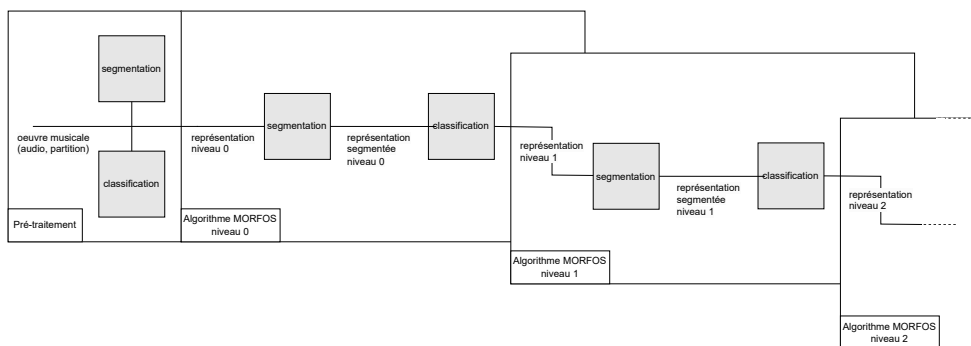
segmentation

oeuvre musicale
(audio, partition)

classification

Pré-traitement

représentation
niveau 0

segmentation

représentation
segmentée
niveau 0

classification

Algorithme MORFOS
niveau 0

représentation
niveau 1

segmentation

représentation
segmentée
niveau 1

classification

Algorithme MORFOS
niveau 1

représentation
niveau 2

Algorithme MORFOS
niveau 2